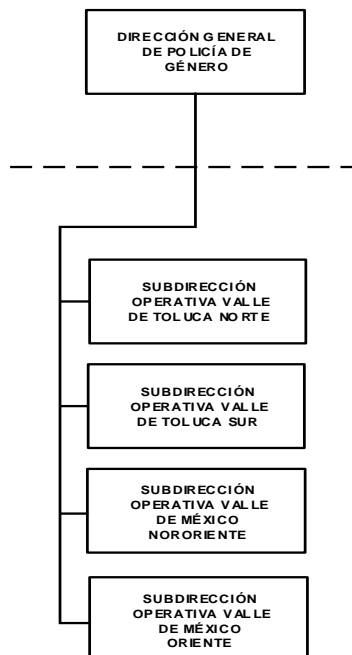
DIRECCIÓN GENERAL DE POLICÍA DE GÉNERO

SUBDIRECCIÓN OPERATIVA VALLE DE TOLUCA NORTE

SUBDIRECCIÓN OPERATIVA VALLE DE TOLUCA SUR

SUBDIRECCIÓN OPERATIVA VALLE DE MÉXICO NORORIENTE

SUBDIRECCIÓN OPERATIVA VALLE DE MÉXICO ORIENTE